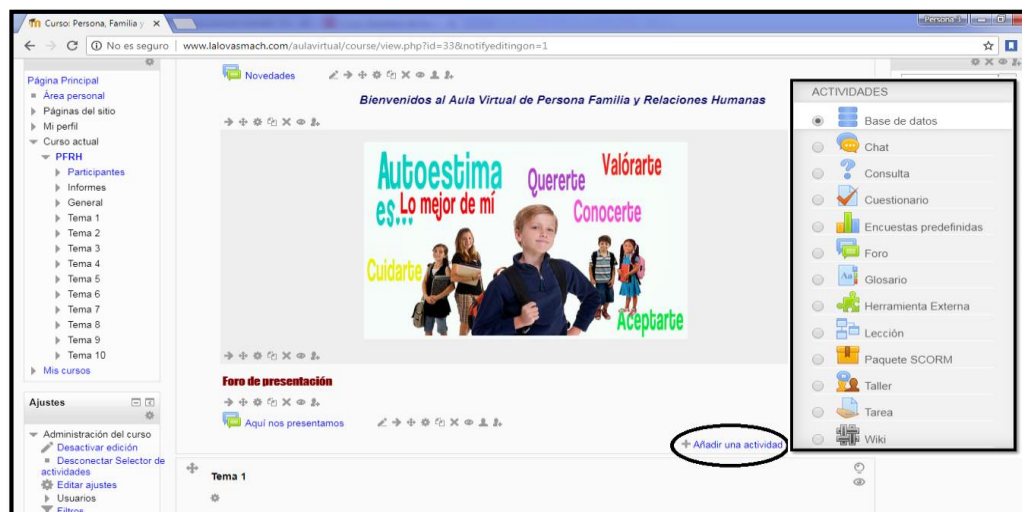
Curso: Persona, Familia y ×

Persona 1

No es seguro | www.lalovasmach.com/aulavirtual/course/view.php?id=33&notifyeditingon=1

Página Principal
Área personal
Páginas del sitio
Mi perfil
Curso actual
PFRH
Participantes
Informes
General
Tema 1
Tema 2
Tema 3
Tema 4
Tema 5
Tema 6
Tema 7
Tema 8
Tema 9
Tema 10
Mis cursos

Ajustes
Administración del curso
Desactivar edición
Desconectar Selector de actividades
Editar ajustes
Usuarios
Filtros

Novedades

Bienvenidos al Aula Virtual de Persona Familia y Relaciones Humanas

Autoestima es... Lo mejor de mí Quererte Valórarte Conocerte Cuidarte Aceptarte

Foro de presentación

Aquí nos presentamos

Añadir una actividad

Tema 1

ACTIVIDADES
Base de datos
Chat
Consulta
Cuestionario
Encuestas predefinidas
Foro
Glosario
Herramienta Externa
Lección
Paquete SCORM
Taller
Tarea
Wiki